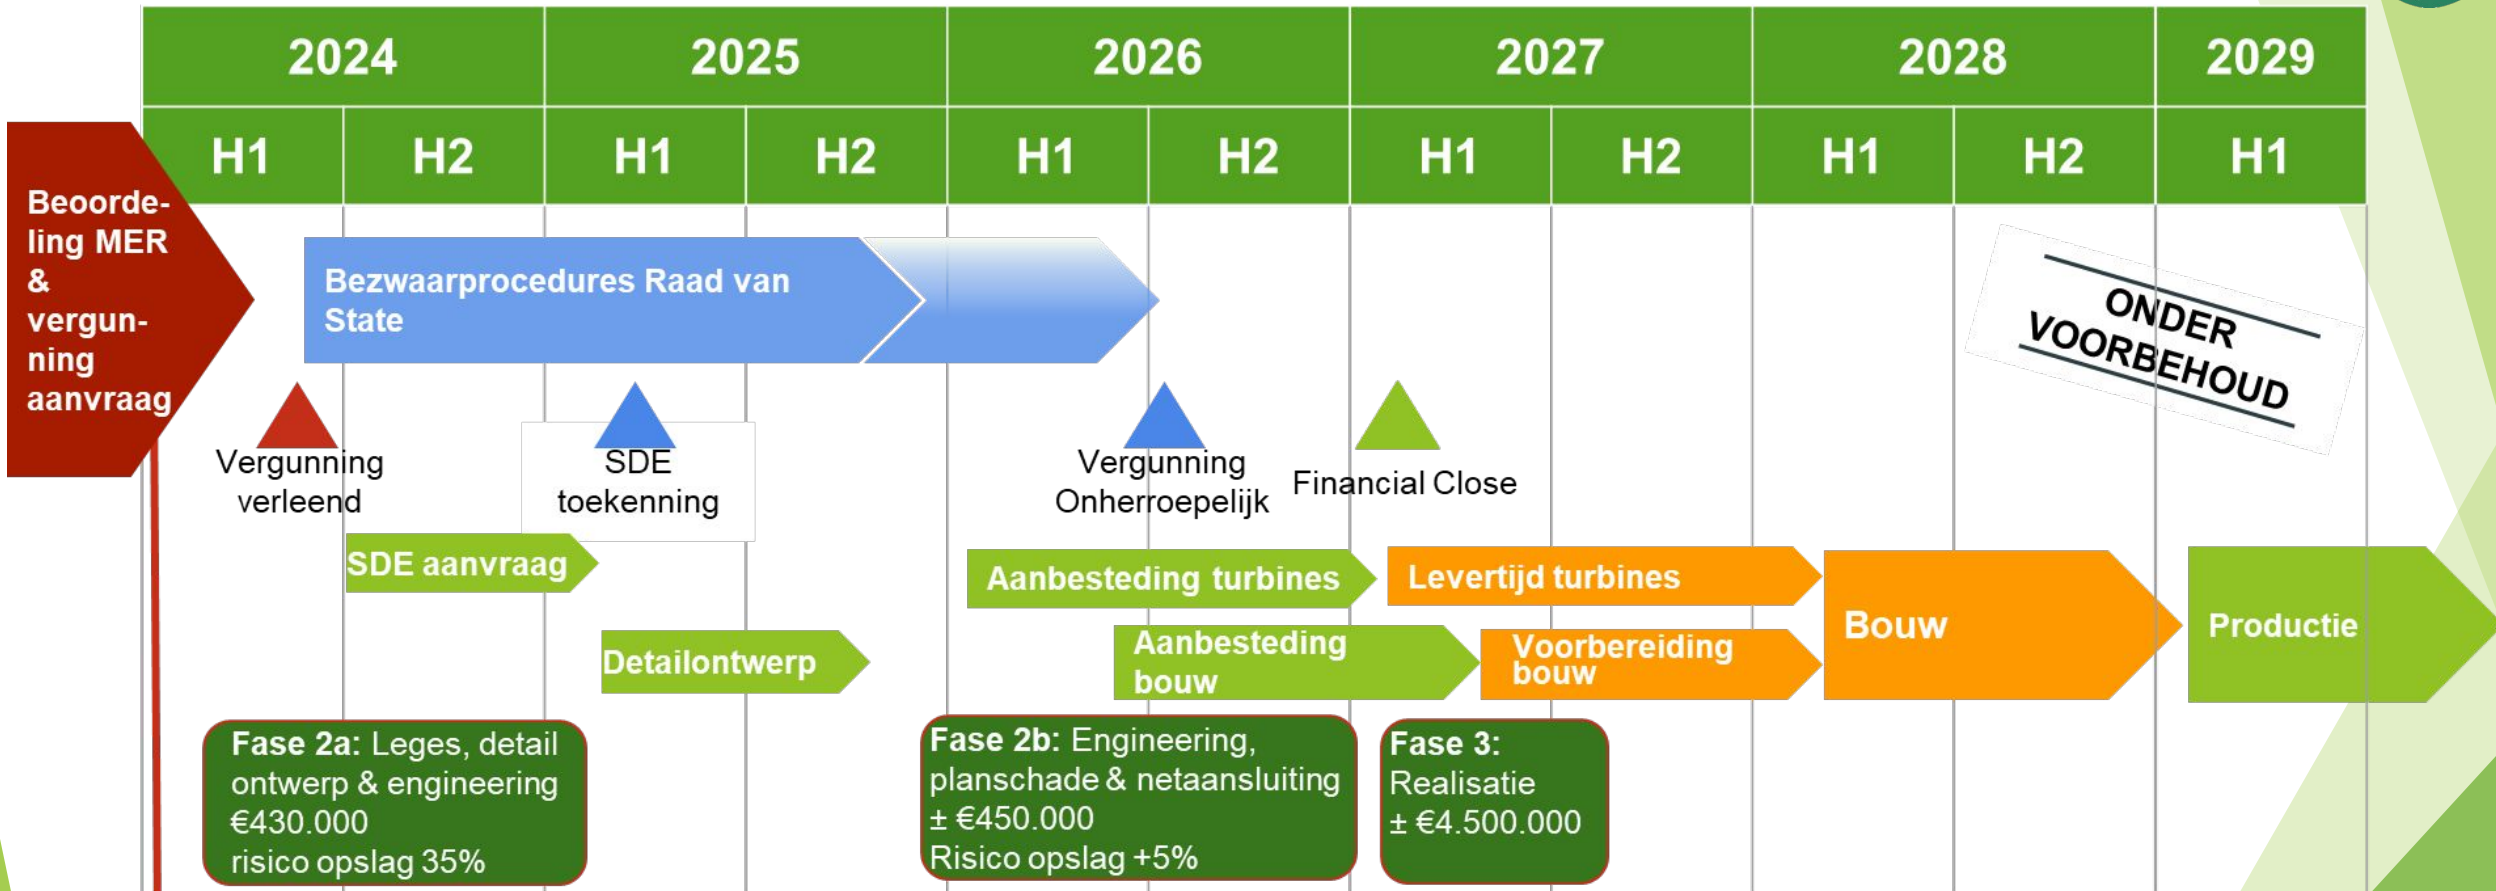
| 2024 | | 2025 | | 2026 | | 2027 | | 2028 | | 2029 |
|---|---|---|---|---|---|---|---|---|---|---|
| H1 | H2 | H1 | H2 | H1 | H2 | H1 | H2 | H1 | H2 | H1 |

Beoordeling MER & vergunning aanvraag

Bezwaarprocedures Raad van State

ONDER VOORBEHOUD

Vergunning verleend

SDE toekenning

Vergunning Onherroepelijk

Financial Close

SDE aanvraag

Aanbesteding turbines

Levertijd turbines

Bouw

Productie

Detailontwerp

Aanbesteding bouw

Voorbereiding bouw

Fase 2a: Leges, detail ontwerp & engineering €430.000 risico opslag 35%

Fase 2b: Engineering, planschade & netaansluiting ± €450.000 Risico opslag +5%

Fase 3: Realisatie ± €4.500.000